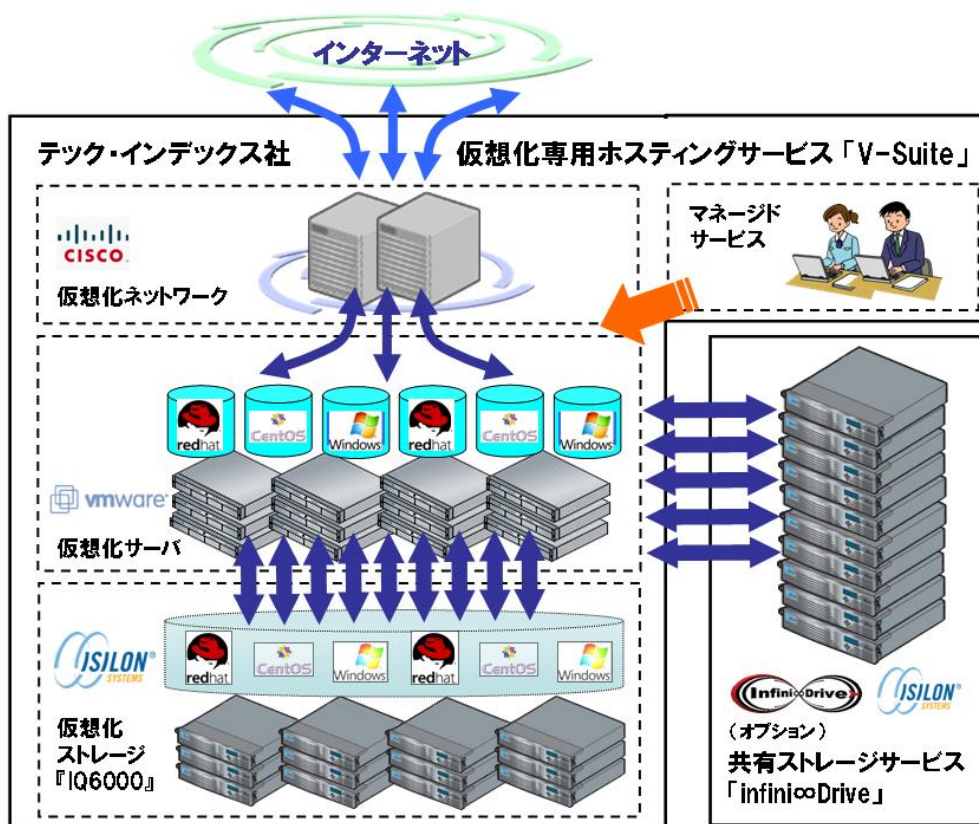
インターネット

テック・インデックス社

仮想化専用ホスティングサービス「V-Suite」

CISCO

仮想化ネットワーク

マネージド
サービス

redhat CentOS Windows redhat CentOS Windows

vmware

仮想化サーバ

ISILON SYSTEMS

redhat CentOS Windows redhat CentOS Windows

仮想化
ストレージ
『IQ6000』

Infini Drive

ISILON SYSTEMS

（オプション）

共有ストレージサービス
「infini∞Drive」